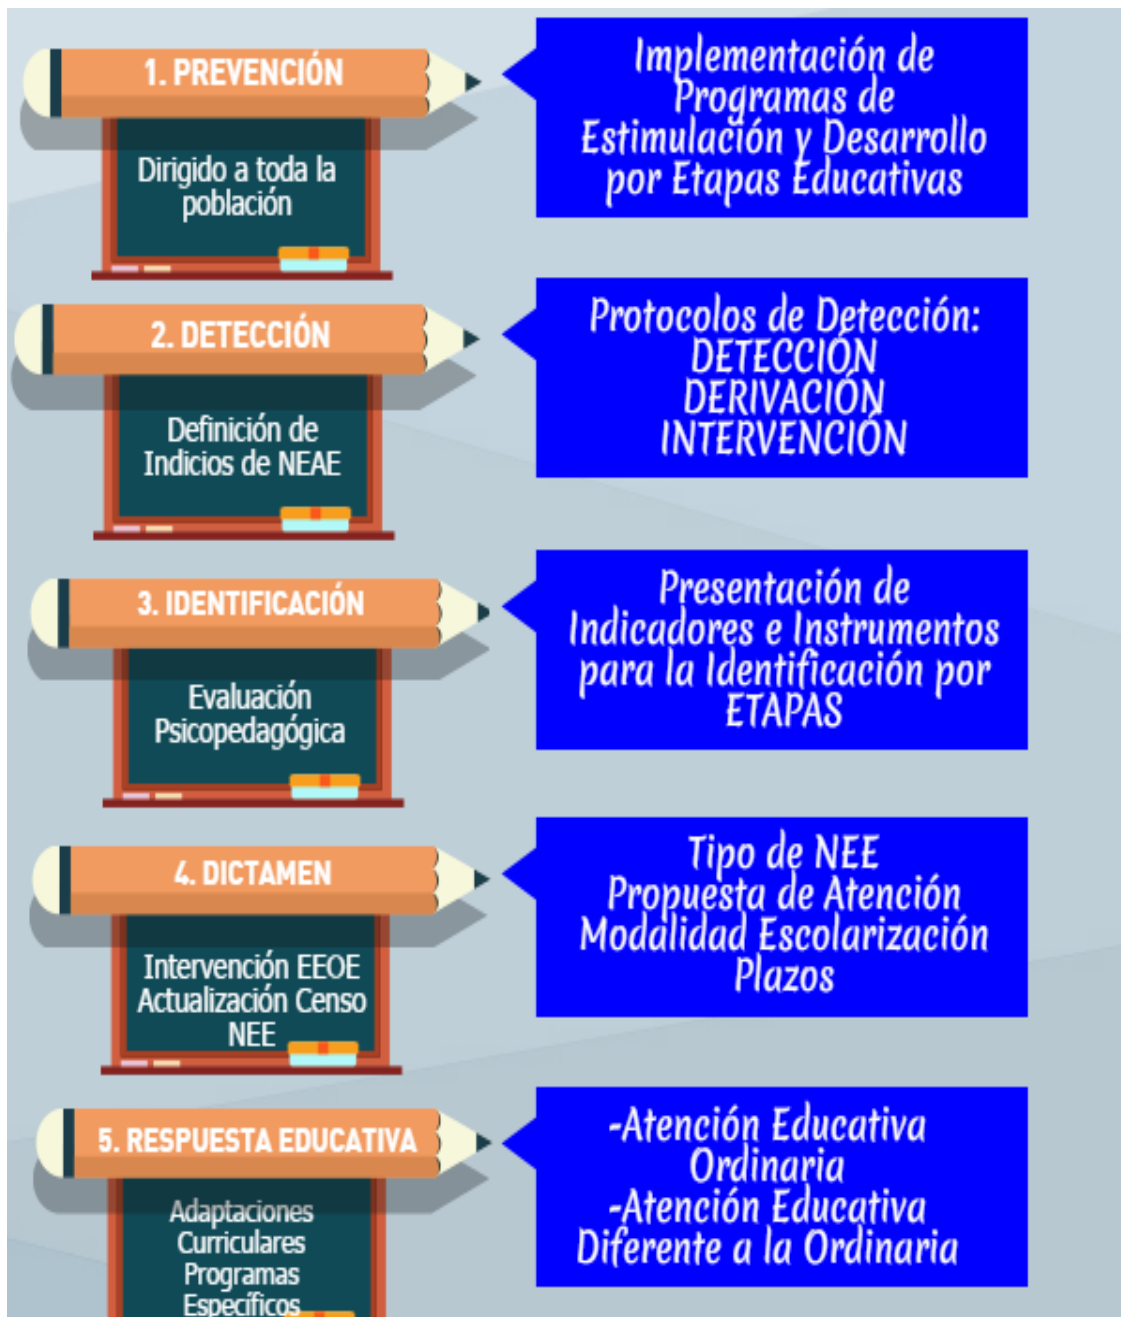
1. PREVENCIÓN

Dirigido a toda la población

Implementación de Programas de Estimulación y Desarrollo por Etapas Educativas

2. DETECCIÓN

Definición de Indicios de NEAE

Protocolos de Detección: DETECCIÓN DERIVACIÓN INTERVENCIÓN

3. IDENTIFICACIÓN

Evaluación Psicopedagógica

Presentación de Indicadores e Instrumentos para la Identificación por ETAPAS

4. DICTAMEN

Intervención EEOE Actualización Censo NEE

Tipo de NEE
Propuesta de Atención
Modalidad Escolarización
Plazos

5. RESPUESTA EDUCATIVA

Adaptaciones Curriculares Programas Específicos

-Atención Educativa Ordinaria
-Atención Educativa Diferente a la Ordinaria